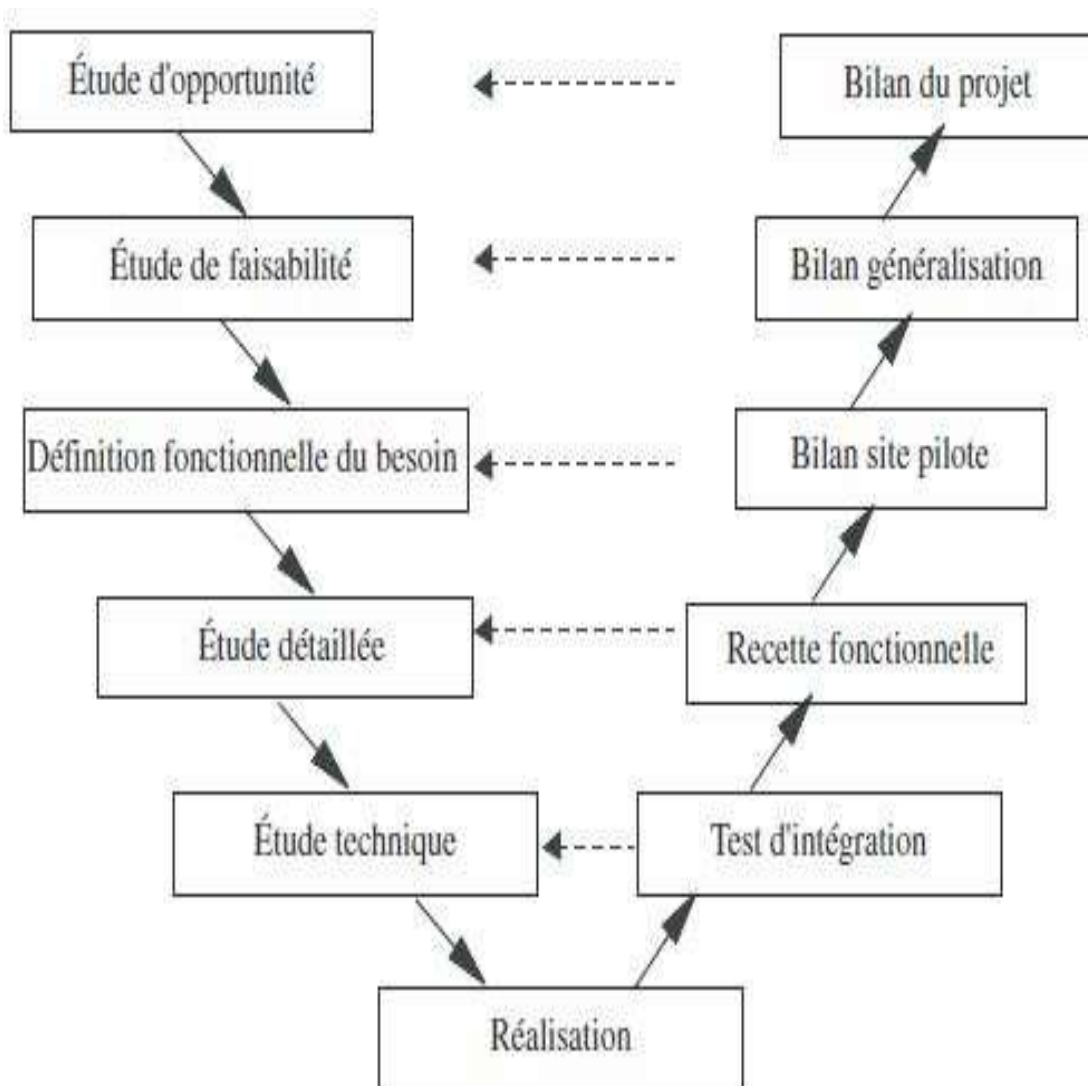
Étude d'opportunité

Bilan du projet

Étude de faisabilité

Bilan généralisation

Définition fonctionnelle du besoin

Bilan site pilote

Étude détaillée

Recette fonctionnelle

Étude technique

Test d'intégration

Réalisation